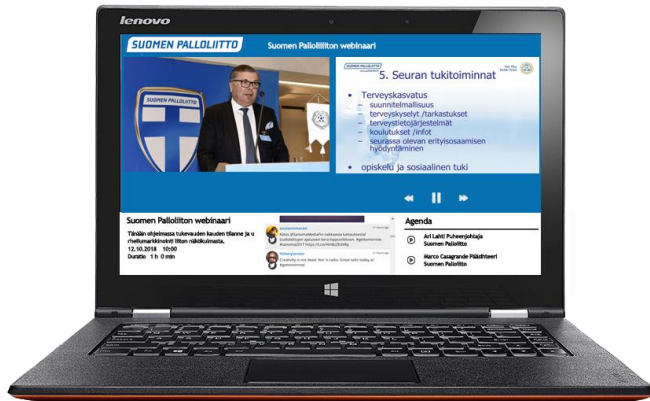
lenovo

SUOMEN PALLOLIITTO

Suomen Palloliiton webinaari

SUOMEN PALLOLIITTO

5. Seuran tukitoiminnat

- Terveyskasvatus
  - suunnitelmallisuus
  - terveyskyselyt /tarkastukset
  - terveystietojärjestelmät
  - koulutukset /infot
  - seurassa olevan erityisosaamisen hyödyntäminen
- opiskelu ja sosiaalinen tuki

Suomen Palloliiton webinaari

Tänään ohjelmassa tukevauden kauden tilanne ja u rhelumarkkinoiden liiton näkökulmasta.

12.10.2018 10:00

Duratio 1 h 0 min

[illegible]

Agenda

Ari Lahti Puheenjohtaja
Suomen Palloliitto

Marco Casagrande Pääsihteeri
Suomen Palloliitto